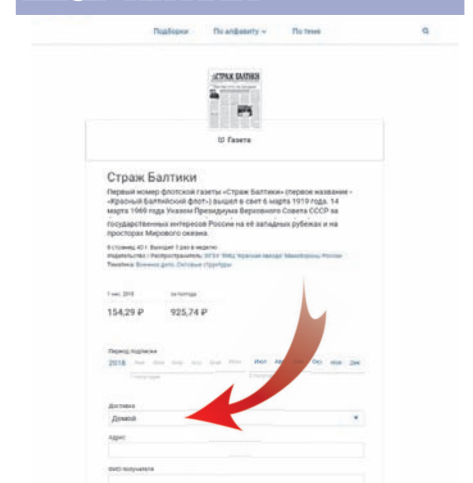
Подборки По алфавиту По теме

СТРАЖ БАЛТИКИ

Газета

Страж Балтики

Первый номер флотской газеты «Страж Балтики» (первое название - «Красный Балтийский флот») вышел в свет 6 марта 1919 года. 14 марта 1969 года Указом Президиума Верховного Совета СССР за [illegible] государственных интересов России на её западных рубежах и на просторах Мирового океана.

8 страниц, А3 | Выходит 1 раз в неделю
Издательство / Распространитель: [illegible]
Тематика: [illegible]

1 мес. 2018 за полгода
154,29 ₽ 925,74 ₽

Период подписки
2018 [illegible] Июл Авг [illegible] Окт Ноя Дек

Доставка
Домой

Адрес

ФИО получателя